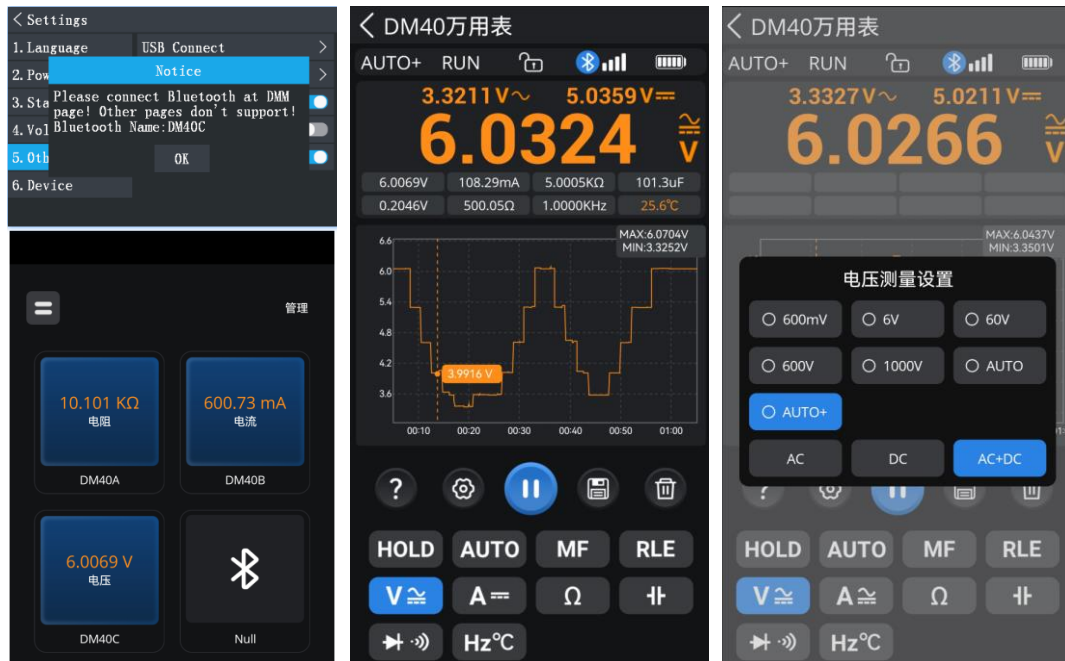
< Settings
1. Language
USB Connect
2. Pow
3. Sta
4. Vol
5. Oth
6. Device
Notice
Please connect Bluetooth at DMM page! Other pages don't support!
Bluetooth Name:DM40C
OK

管理
10.101 KΩ
电阻
DM40A
600.73 mA
电流
DM40B
6.0069 V
电压
DM40C
Null

< DM40万用表
AUTO+ RUN
3.3211 V~ 5.0359 V⎓
6.0324 V
6.0069V | 108.29mA | 5.0005KΩ | 101.3uF
0.2046V | 500.05Ω | 1.0000KHz | 25.6℃
MAX:6.0704V
MIN:3.3252V
6.6
6.0
5.4
4.8
4.2
3.6
3.9916 V
00:10 00:20 00:30 00:40 00:50 01:00
?
HOLD AUTO MF RLE
V A Ω
Hz℃

< DM40万用表
AUTO+ RUN
3.3327 V~ 5.0211 V⎓
6.0266 V
MAX:6.0437V
MIN:3.3501V
电压测量设置
600mV 6V 60V
600V 1000V AUTO
AUTO+
AC DC AC+DC
HOLD AUTO MF RLE
V A Ω
Hz℃